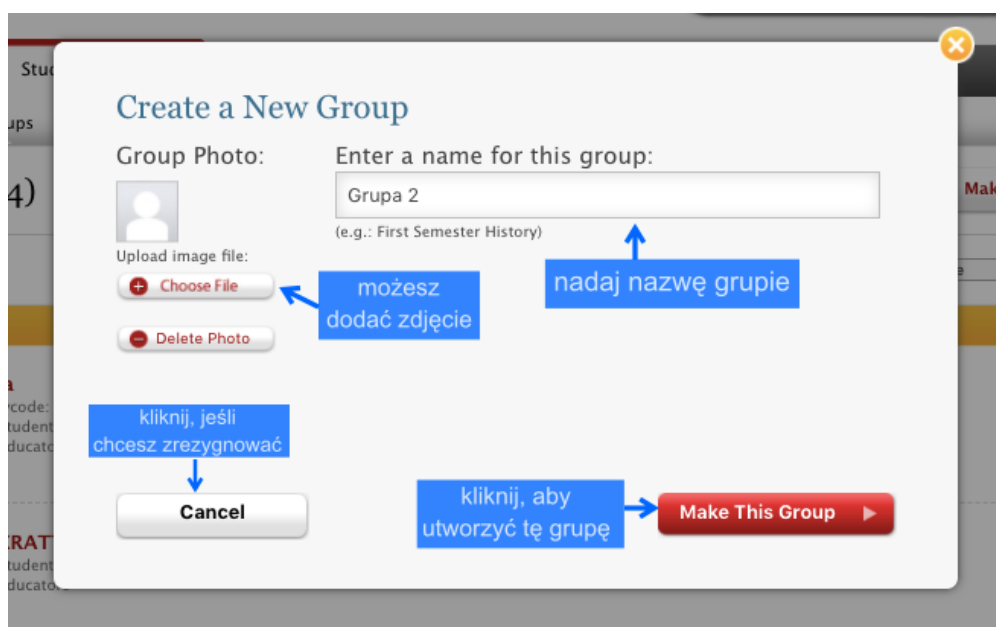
Create a New Group

Group Photo:

Upload image file:

Choose File

Delete Photo

możesz dodać zdjęcie

Enter a name for this group:

Grupa 2

(e.g.: First Semester History)

nadaj nazwę grupie

kliknij, jeśli chcesz zrezygnować

Cancel

kliknij, aby utworzyć tę grupę

Make This Group